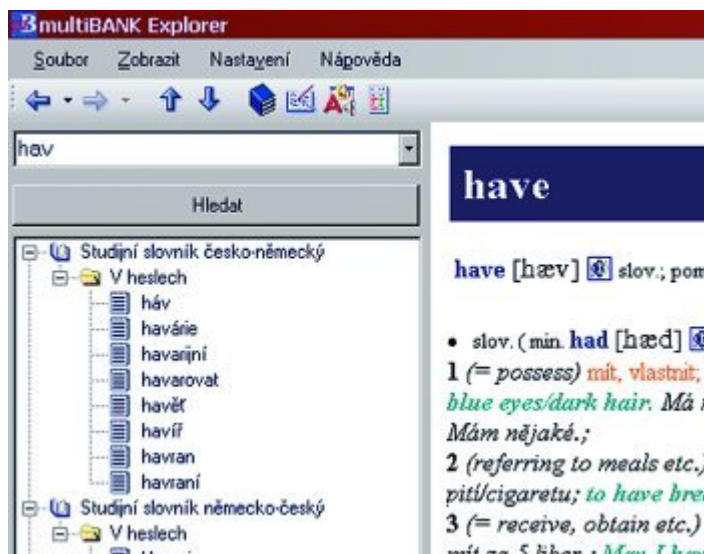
multiBANK Explorer

Soubor Zobrazit Nastavení Nápověda

hav

Hledat

Studijní slovník česko-německý
V heslech
háv
havárie
havarijní
havarovat
havěť
havíř
havran
havraní
Studijní slovník německo-český
V heslech

have

have [hæv] slov.; pom

• slov. (min. had [hæd]
1 (= possess) mít, vlastnit;
blue eyes/dark hair. Má
Mám nějaké.;
2 (referring to meals etc.)
pití/cigaretu; to have bre
3 (= receive, obtain etc.)
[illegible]